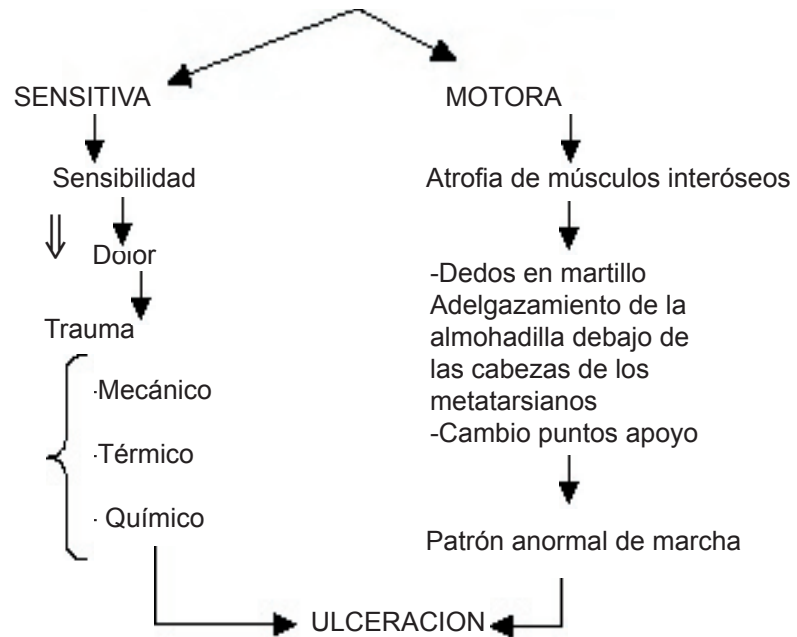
SENSITIVA

Sensibilidad

Dolor

Trauma

·Mecánico

·Térmico

· Químico

MOTORA

Atrofia de músculos interóseos

-Dedos en martillo
Adelgazamiento de la almohadilla debajo de las cabezas de los metatarsianos
-Cambio puntos apoyo

Patrón anormal de marcha

ULCERACION